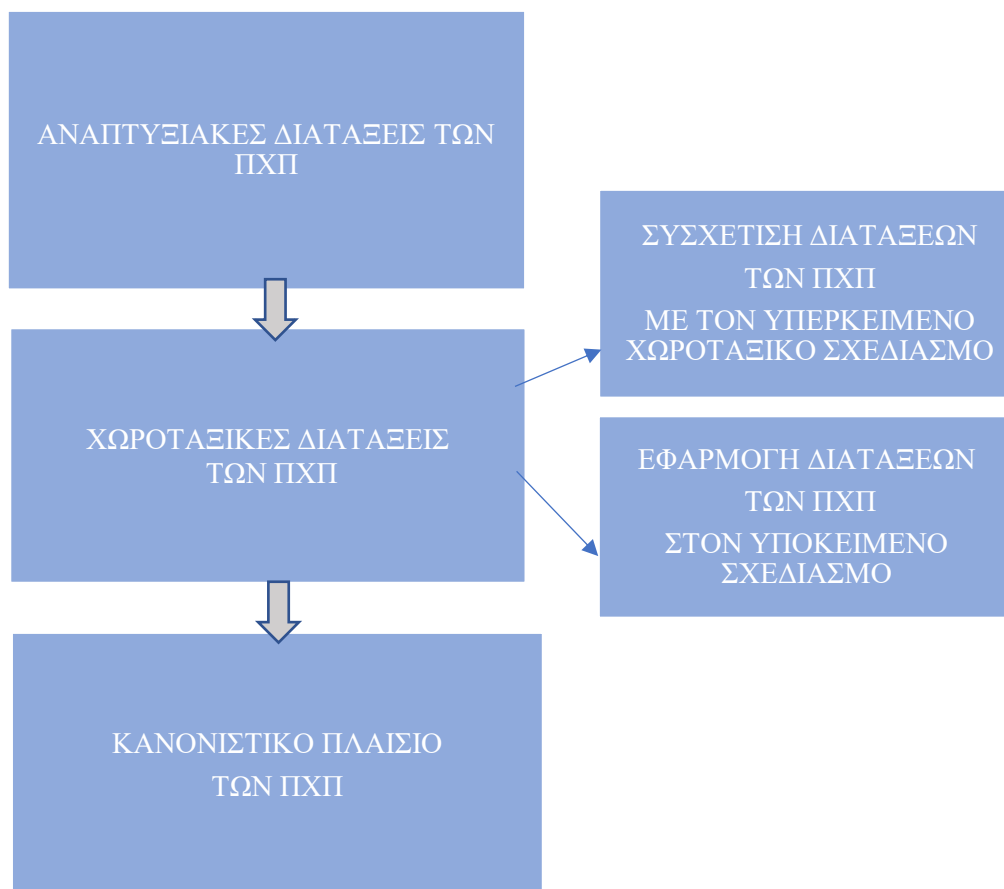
ΑΝΑΠΤΥΞΙΑΚΕΣ ΔΙΑΤΑΞΕΙΣ ΤΩΝ ΠΧΠ

ΧΩΡΟΤΑΞΙΚΕΣ ΔΙΑΤΑΞΕΙΣ ΤΩΝ ΠΧΠ

ΣΥΣΧΕΤΙΣΗ ΔΙΑΤΑΞΕΩΝ ΤΩΝ ΠΧΠ ΜΕ ΤΟΝ ΥΠΕΡΚΕΙΜΕΝΟ ΧΩΡΟΤΑΞΙΚΟ ΣΧΕΔΙΑΣΜΟ

ΕΦΑΡΜΟΓΗ ΔΙΑΤΑΞΕΩΝ ΤΩΝ ΠΧΠ ΣΤΟΝ ΥΠΟΚΕΙΜΕΝΟ ΣΧΕΔΙΑΣΜΟ

ΚΑΝΟΝΙΣΤΙΚΟ ΠΛΑΙΣΙΟ ΤΩΝ ΠΧΠ